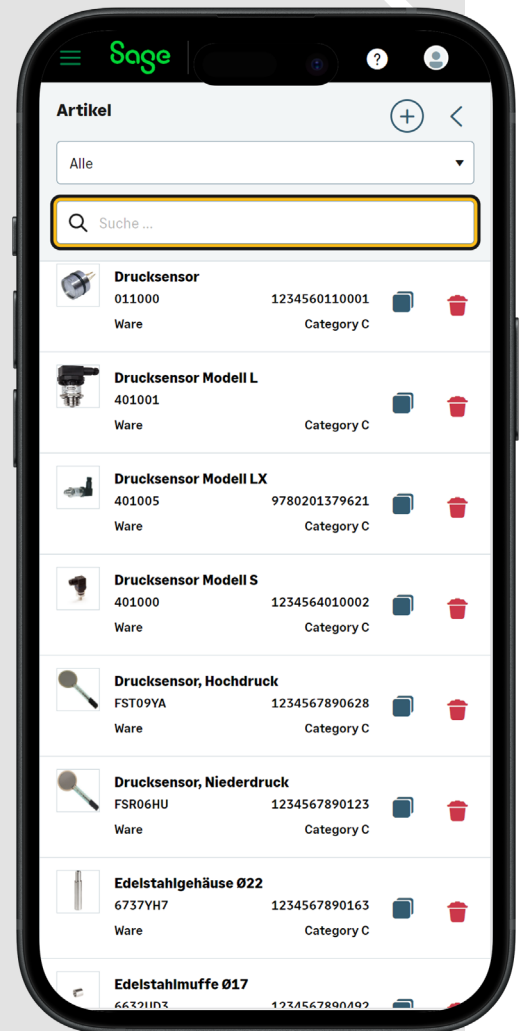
Sage

?

Artikel

Alle

Suche ...

Drucksensor
011000 1234560110001
Ware Category C

Drucksensor Modell L
401001
Ware Category C

Drucksensor Modell LX
401005 9780201379621
Ware Category C

Drucksensor Modell S
401000 1234564010002
Ware Category C

Drucksensor, Hochdruck
FST09YA 1234567890628
Ware Category C

Drucksensor, Niederdruck
FSR06HU 1234567890123
Ware Category C

Edelstahlgehäuse Ø22
6737YH7 1234567890163
Ware Category C

Edelstahlmuffe Ø17
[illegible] 1234567890492